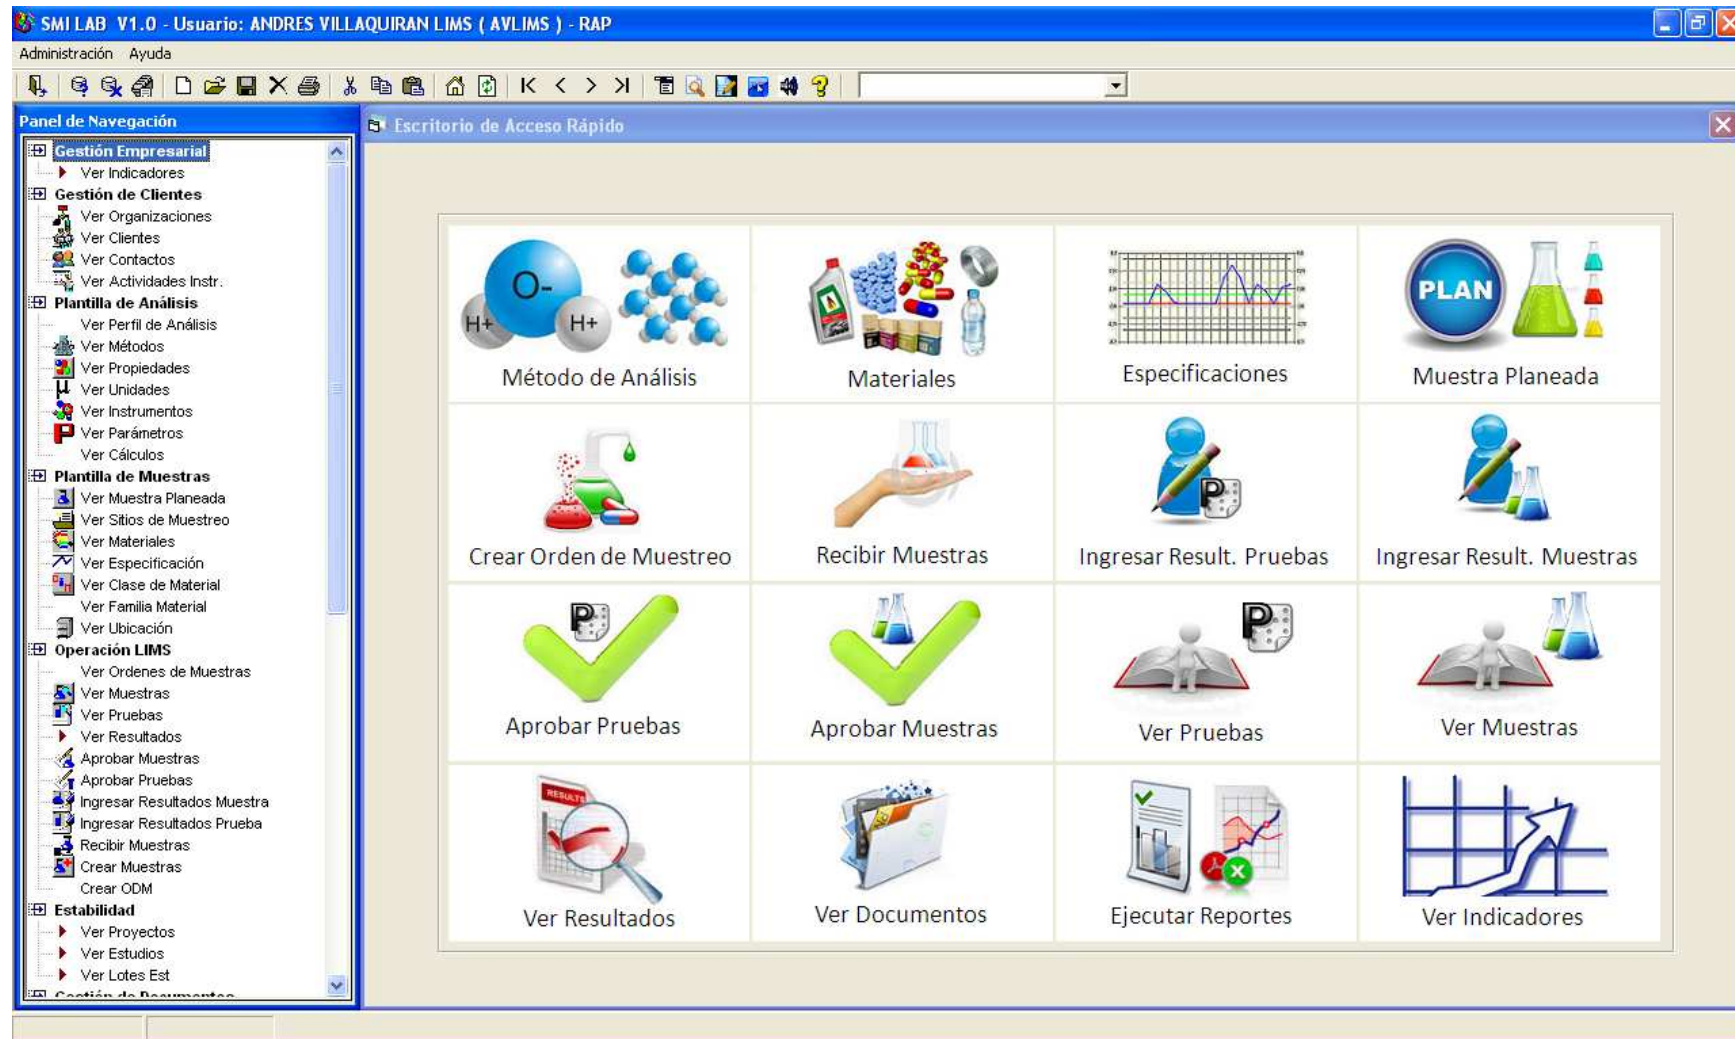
SMI LAB V1.0 - Usuario: ANDRES VILLAQUIRAN LIMS ( AVLIMS ) - RAP

Administración Ayuda

Panel de Navegación

Gestión Empresarial
Ver Indicadores
Gestión de Clientes
Ver Organizaciones
Ver Clientes
Ver Contactos
Ver Actividades Instr.
Plantilla de Análisis
Ver Perfil de Análisis
Ver Métodos
Ver Propiedades
Ver Unidades
Ver Instrumentos
Ver Parámetros
Ver Cálculos
Plantilla de Muestras
Ver Muestra Planeada
Ver Sitios de Muestreo
Ver Materiales
Ver Especificación
Ver Clase de Material
Ver Familia Material
Ver Ubicación
Operación LIMS
Ver Ordenes de Muestras
Ver Muestras
Ver Pruebas
Ver Resultados
Aprobar Muestras
Aprobar Pruebas
Ingresar Resultados Muestra
Ingresar Resultados Prueba
Recibir Muestras
Crear Muestras
Crear ODM
Estabilidad
Ver Proyectos
Ver Estudios
Ver Lotes Est
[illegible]

Escritorio de Acceso Rápido

O- H+ H+
Método de Análisis
Materiales
Especificaciones
PLAN
Muestra Planeada
Crear Orden de Muestreo
Recibir Muestras
Ingresar Result. Pruebas
Ingresar Result. Muestras
Aprobar Pruebas
Aprobar Muestras
Ver Pruebas
Ver Muestras
RESULTS
Ver Resultados
Ver Documentos
Ejecutar Reportes
Ver Indicadores